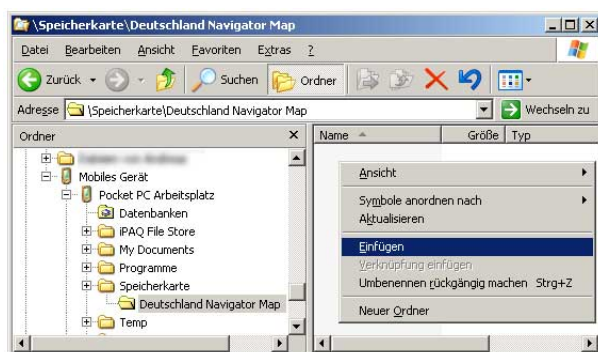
\Speicherkarte\Deutschland Navigator Map

Datei Bearbeiten Ansicht Favoriten Extras ?

Zurück Suchen Ordner

Adresse \Speicherkarte\Deutschland Navigator Map Wechseln zu

Ordner ×

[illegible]
Mobiles Gerät
Pocket PC Arbeitsplatz
Datenbanken
iPAQ File Store
My Documents
Programme
Speicherkarte
Deutschland Navigator Map
Temp

Name Größe Typ

Ansicht
Symbole anordnen nach
Aktualisieren
Einfügen
Verknüpfung einfügen
Umbenennen rückgängig machen Strg+Z
Neuer Ordner